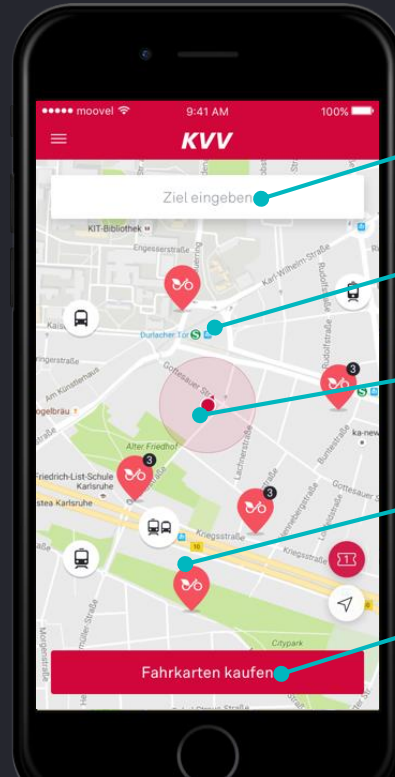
●●●●● moovel
9:41 AM
100%
KVV
Ziel eingeben
KIT-Bibliothek
Engesserstraße
Karl-Wilhelm-Straße
Kaiserstr
Durlacher Tor
Ringerstraße
Am Künstlerhaus
Vogelbräu
Gottesauer Str
3
ka-news
Alter Friedhof
Friedrich-List-Schule Karlsruhe
stea Karlsruhe
3
3
Lachnerstraße
Gottesauer Str
Kriegsstraße
Kriegsstraße
Citypark
Fahrkarten kaufen